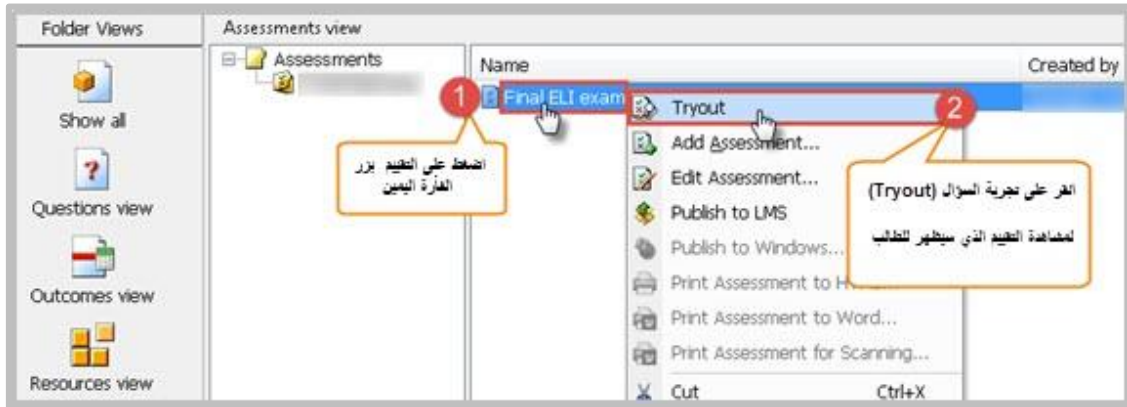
Folder Views

Show all

Questions view

Outcomes view

Resources view

Assessments view

Assessments

Name

Created by

1

Final ELI exam

اضغط على التقييم بزر الفأرة اليمين

Tryout

2

Add Assessment...

Edit Assessment...

Publish to LMS

Publish to Windows...

Print Assessment to H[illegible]

Print Assessment to Word...

Print Assessment for Scanning...

Cut

Ctrl+X

انقر على تجربة السؤال (Tryout)

لمشاهدة التقييم الذي سيظهر للطالب